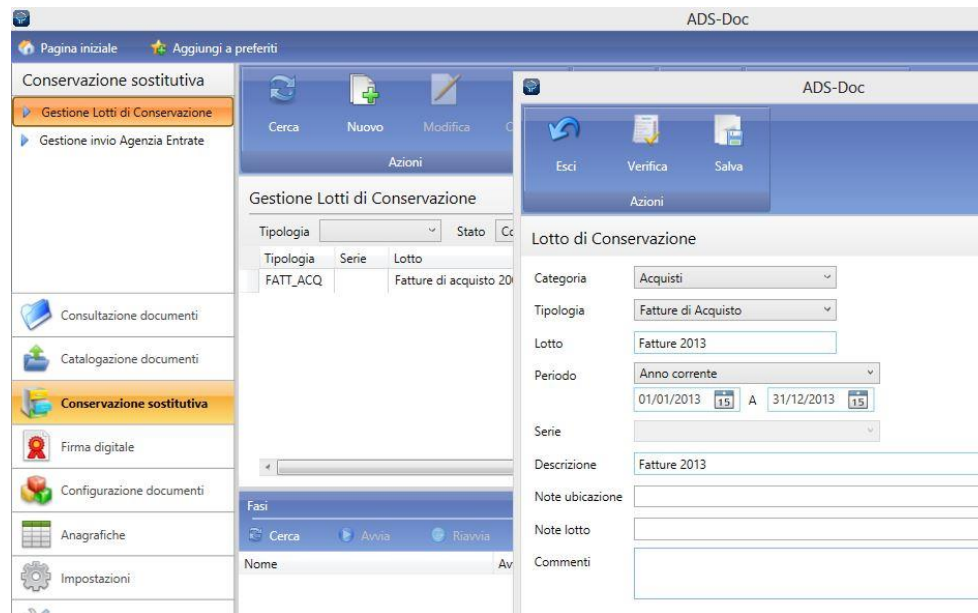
ADS-Doc

Pagina iniziale   Aggiungi a preferiti

Conservazione sostitutiva
Gestione Lotti di Conservazione
Gestione invio Agenzia Entrate

Consultazione documenti
Catalogazione documenti
Conservazione sostitutiva
Firma digitale
Configurazione documenti
Anagrafiche
Impostazioni

Cerca   Nuovo   Modifica   C
Azioni

Gestione Lotti di Conservazione
Tipologia   Stato   Co

| Tipologia | Serie | Lotto |
|---|---|---|
| FATT_ACQ | | Fatture di acquisto 20 |

Fasi
Cerca   Avvia   Riavvia
Nome   Av

ADS-Doc

Esci   Verifica   Salva
Azioni

Lotto di Conservazione

Categoria   Acquisti
Tipologia   Fatture di Acquisto
Lotto   Fatture 2013
Periodo   Anno corrente
01/01/2013   15   A   31/12/2013   15
Serie
Descrizione   Fatture 2013
Note ubicazione
Note lotto
Commenti